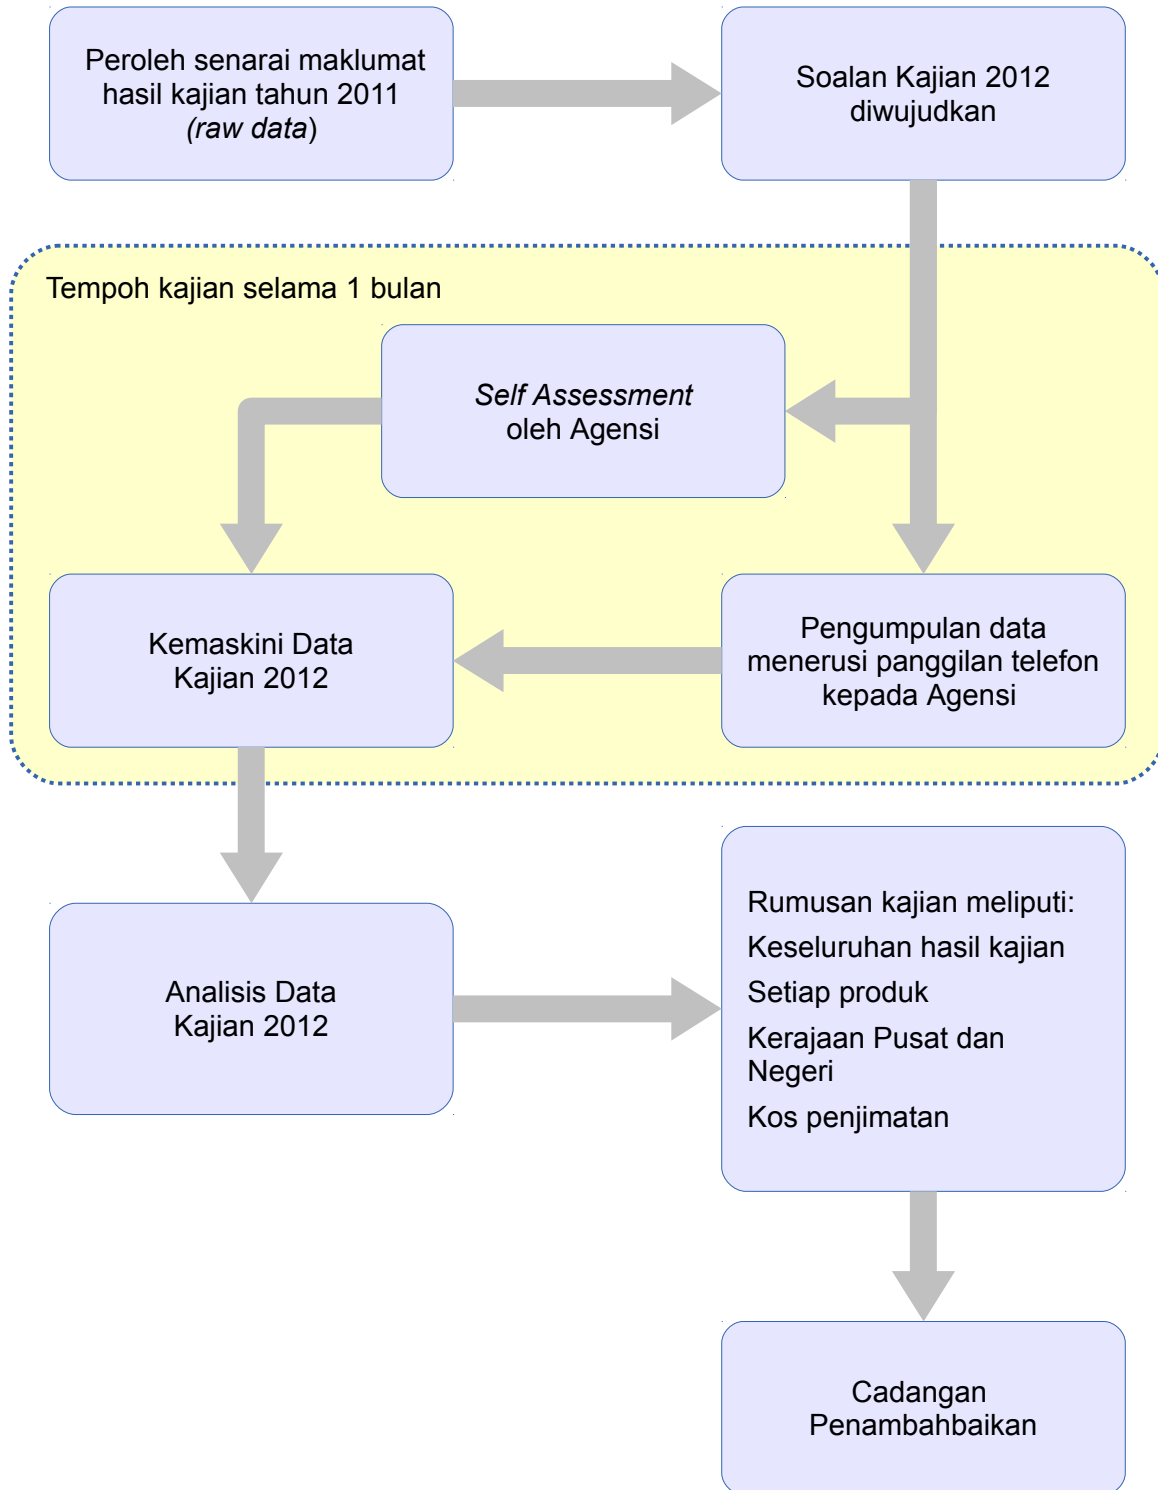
Peroleh senarai maklumat hasil kajian tahun 2011 (raw data)

Soalan Kajian 2012 diwujudkan

Tempoh kajian selama 1 bulan

Self Assessment oleh Agensi

Kemaskini Data Kajian 2012

Pengumpulan data menerusi panggilan telefon kepada Agensi

Analisis Data Kajian 2012

Rumusan kajian meliputi:
Keseluruhan hasil kajian
Setiap produk
Kerajaan Pusat dan Negeri
Kos penjimatan

Cadangan Penambahbaikan